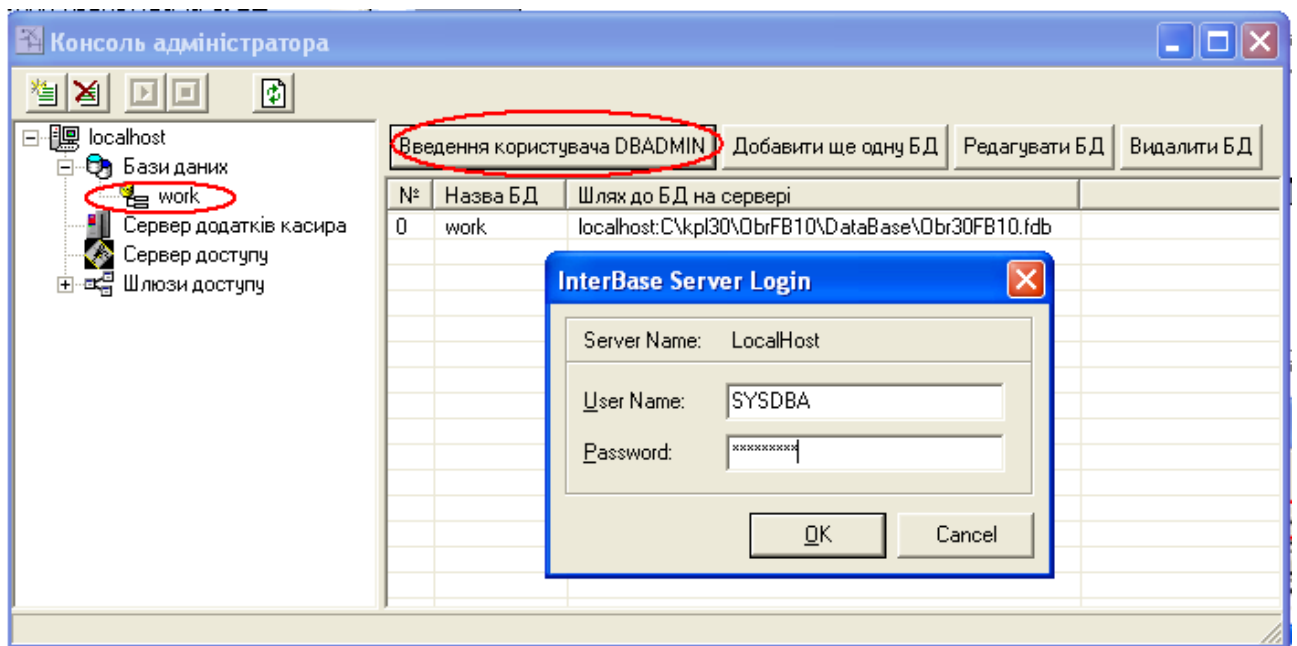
Консоль адміністратора

localhost
Бази даних
work
Сервер додатків касира
Сервер доступу
Шлюзи доступу

Введення користувача DBADMIN
Добавити ще одну БД
Редагувати БД
Видалити БД

| № | Назва БД | Шлях до БД на сервері |
|---|---|---|
| 0 | work | localhost:C\kpl30\ObrFB10\DataBase\Obr30FB10.fdb |

InterBase Server Login

Server Name: LocalHost

User Name: SYSDBA

Password: *********

OK
Cancel